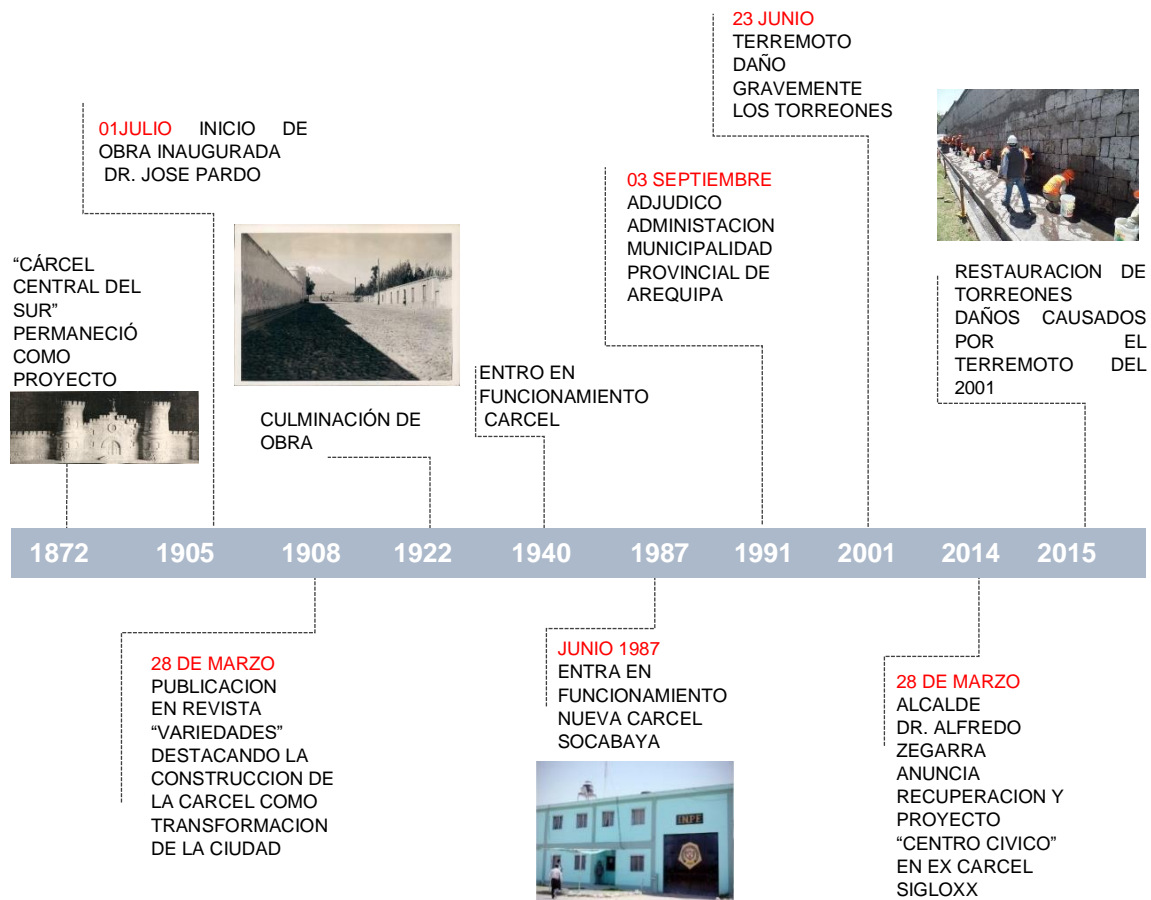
23 JUNIO
TERREMOTO DAÑO GRAVEMENTE LOS TORREONES

01JULIO INICIO DE OBRA INAUGURADA DR. JOSE PARDO

03 SEPTIEMBRE
ADJUDICO ADMINISTACION MUNICIPALIDAD PROVINCIAL DE AREQUIPA

"CÁRCEL CENTRAL DEL SUR" PERMANECIÓ COMO PROYECTO

RESTAURACION DE TORREONES DAÑOS CAUSADOS POR EL TERREMOTO DEL 2001

ENTRO EN FUNCIONAMIENTO CARCEL

CULMINACIÓN DE OBRA

INPE

| 1872 | 1905 | 1908 | 1922 | 1940 | 1987 | 1991 | 2001 | 2014 | 2015 |
|---|---|---|---|---|---|---|---|---|---|

28 DE MARZO
PUBLICACION EN REVISTA "VARIEDADES" DESTACANDO LA CONSTRUCCION DE LA CARCEL COMO TRANSFORMACION DE LA CIUDAD

JUNIO 1987
ENTRA EN FUNCIONAMIENTO NUEVA CARCEL SOCABAYA

28 DE MARZO
ALCALDE DR. ALFREDO ZEGARRA ANUNCIA RECUPERACION Y PROYECTO "CENTRO CIVICO" EN EX CARCEL SIGLOXX